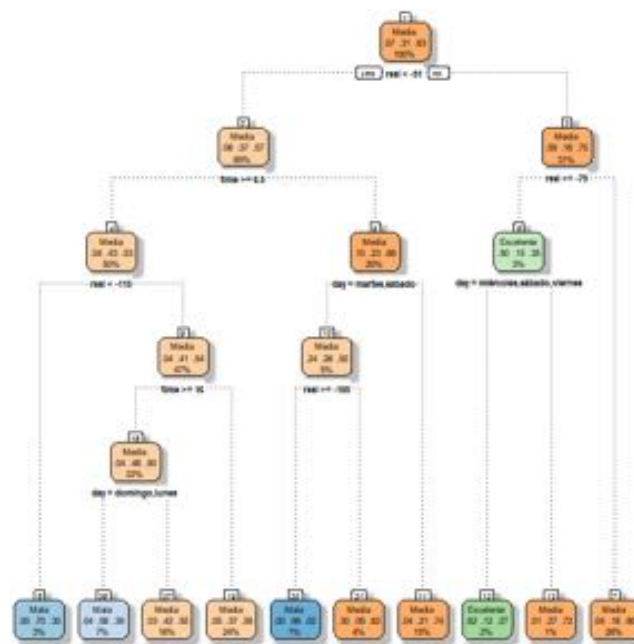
1
Media
.07 .21 .63
100%

yes real < -51 no

2
Media
.06 .37 .57
68%

time >= 8.5

4
Media
.04 .43 .53
50%

real < -115

8
Mala
.30 .70 .30
3%

9
Media
.04 .41 .54
47%

time >= 16

18
Media
.04 .46 .50
33%

day = domingo,lunes

36
Mala
.04 .58 .39
7%

37
Media
.03 .42 .55
16%

19
Media
.05 .37 .58
24%

5
Media
.10 .23 .66
20%

day = martes,sabado

10
Media
.24 .26 .50
5%

real < -100

20
Mala
.00 .86 .20
1%

21
Media
.30 .08 .62
4%

11
Media
.04 .21 .74
15%

3
Media
.09 .16 .75
27%

real >= -75

6
Excelente
.50 .15 .28
3%

day = miércoles,sabado,viernes

12
Excelente
.82 .12 .07
2%

13
Media
.11 .27 .72
1%

7
Media
.04 .16 .80
26%